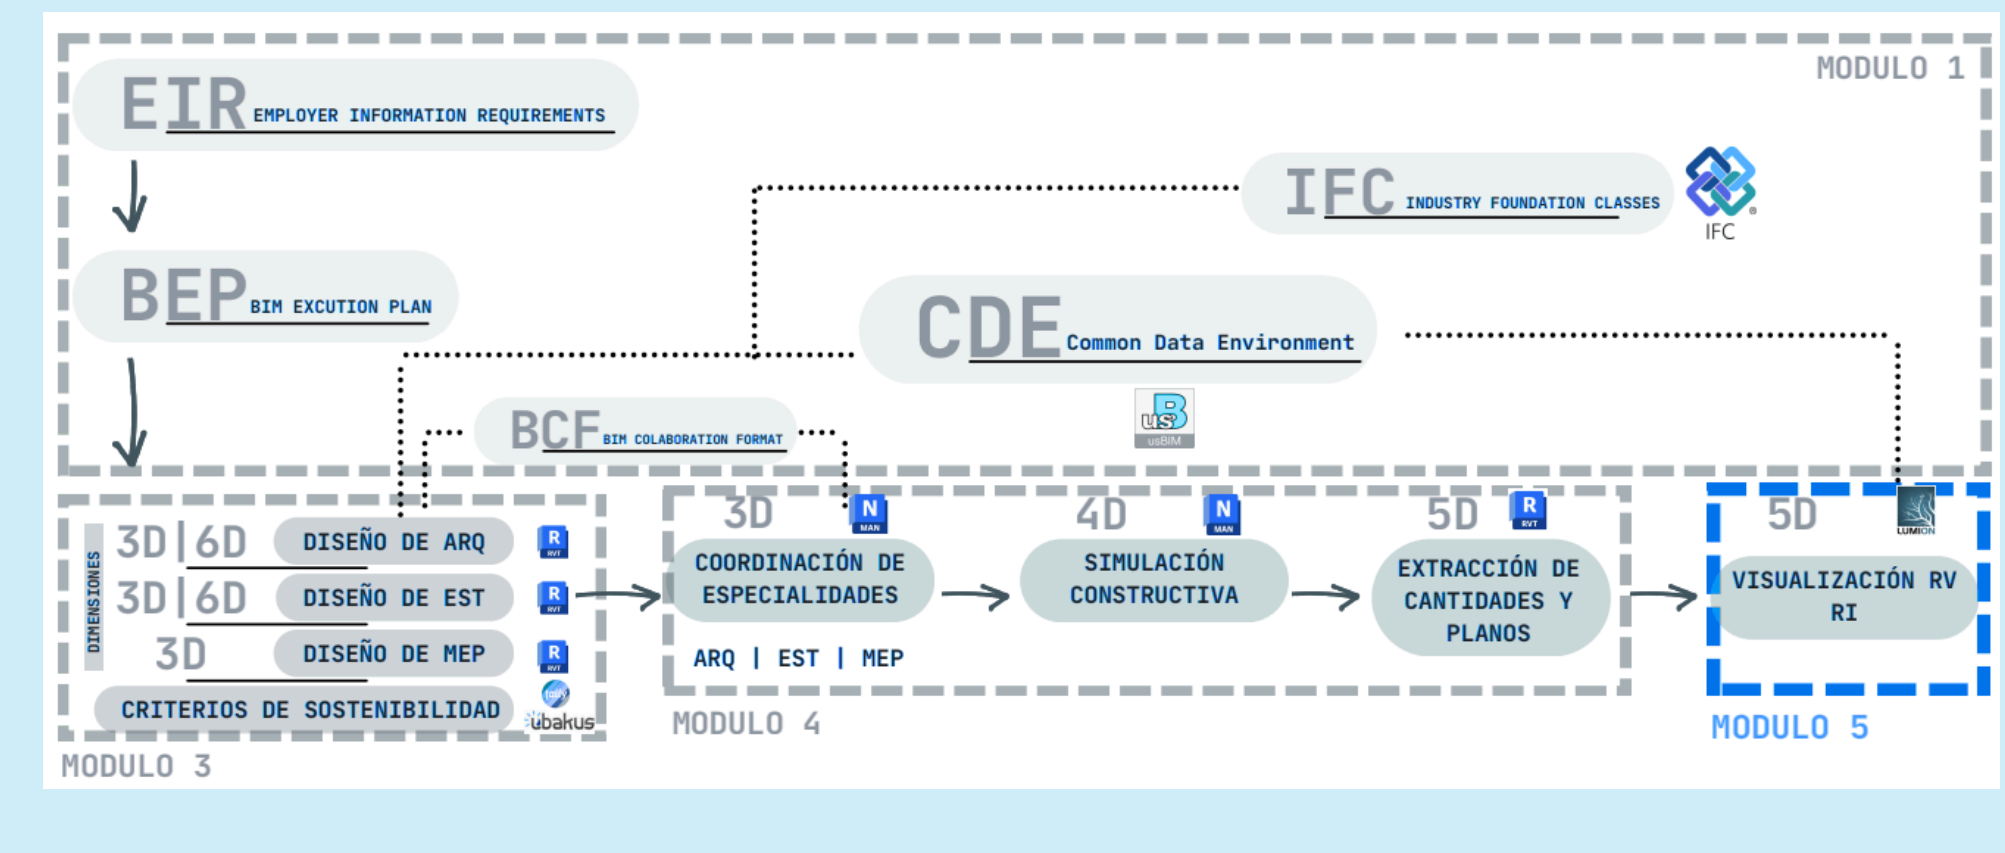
MODULO 1

EIR EMPLOYER INFORMATION REQUIREMENTS

IFC INDUSTRY FOUNDATION CLASSES

IFC

BEP BIM EXCUTION PLAN

CDE Common Data Environment

usBIM

BCF BIM COLABORATION FORMAT

DIMENSIONES

3D | 6D DISEÑO DE ARQ
R RVT

3D | 6D DISEÑO DE EST
R RVT

3D DISEÑO DE MEP
R RVT

CRITERIOS DE SOSTENIBILIDAD
ubakus

MODULO 3

3D N MAN
COORDINACIÓN DE ESPECIALIDADES
ARQ | EST | MEP

4D N MAN
SIMULACIÓN CONSTRUCTIVA

5D R RVT
EXTRACCIÓN DE CANTIDADES Y PLANOS

MODULO 4

5D LUMION
VISUALIZACIÓN RV RI

MODULO 5